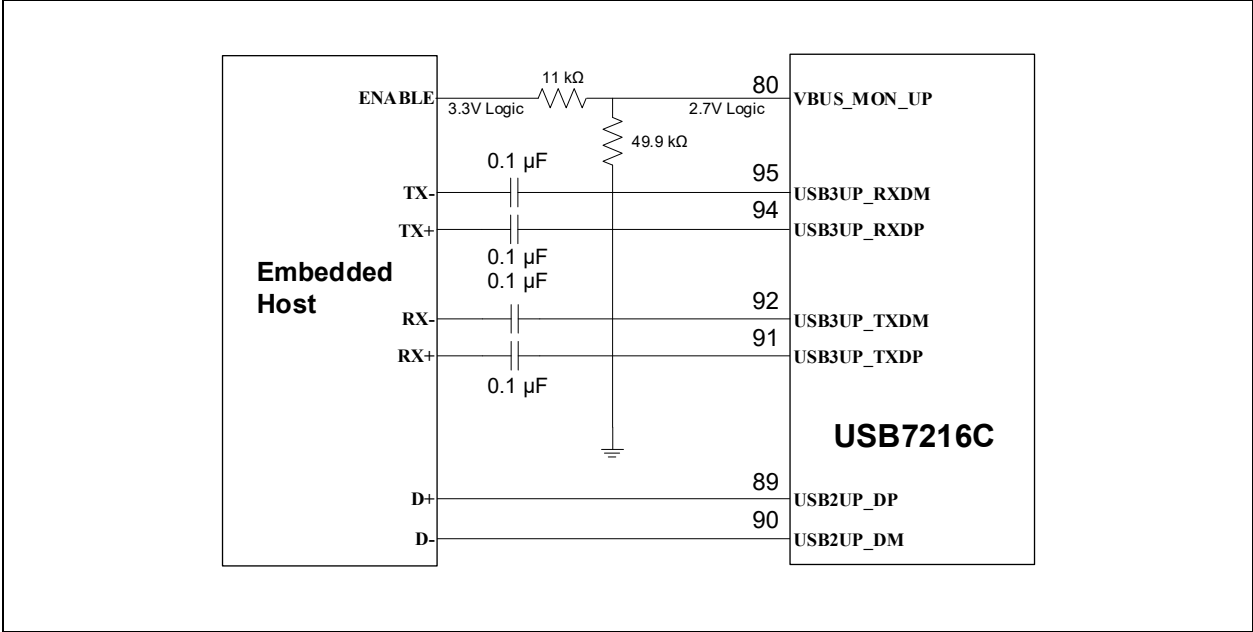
Embedded Host

ENABLE
3.3V Logic
11 kΩ
49.9 kΩ
80
2.7V Logic
VBUS_MON_UP

0.1 µF
TX-
95
USB3UP_RXDM
TX+
94
USB3UP_RXDP
0.1 µF
0.1 µF
RX-
92
USB3UP_TXDM
RX+
91
USB3UP_TXDP
0.1 µF

USB7216C

D+
89
USB2UP_DP
D-
90
USB2UP_DM